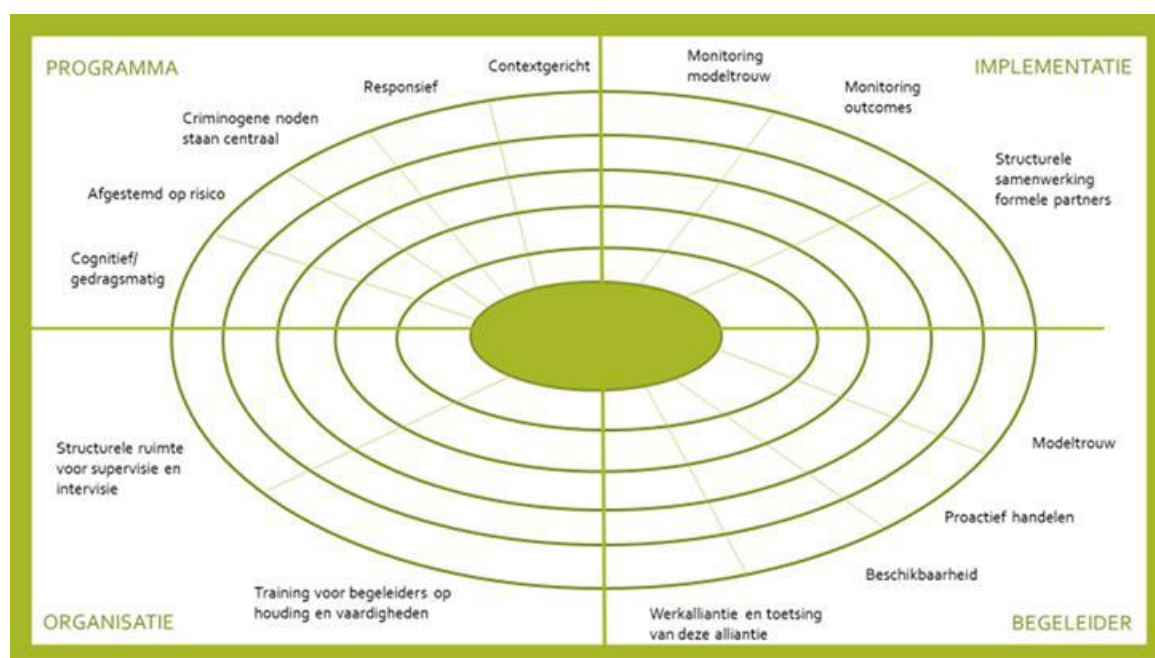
PROGRAMMA

Contextgericht

Responsief

Criminogene noden staan centraal

Afgestemd op risico

Cognitief/ gedragsmatig

Monitoring modeltrouw

Monitoring outcomes

IMPLEMENTATIE

Structurele samenwerking formele partners

Structurele ruimte voor supervisie en intervisie

Training voor begeleiders op houding en vaardigheden

ORGANISATIE

Modeltrouw

Proactief handelen

Beschikbaarheid

Werkalliantie en toetsing van deze alliantie

BEGELEIDER